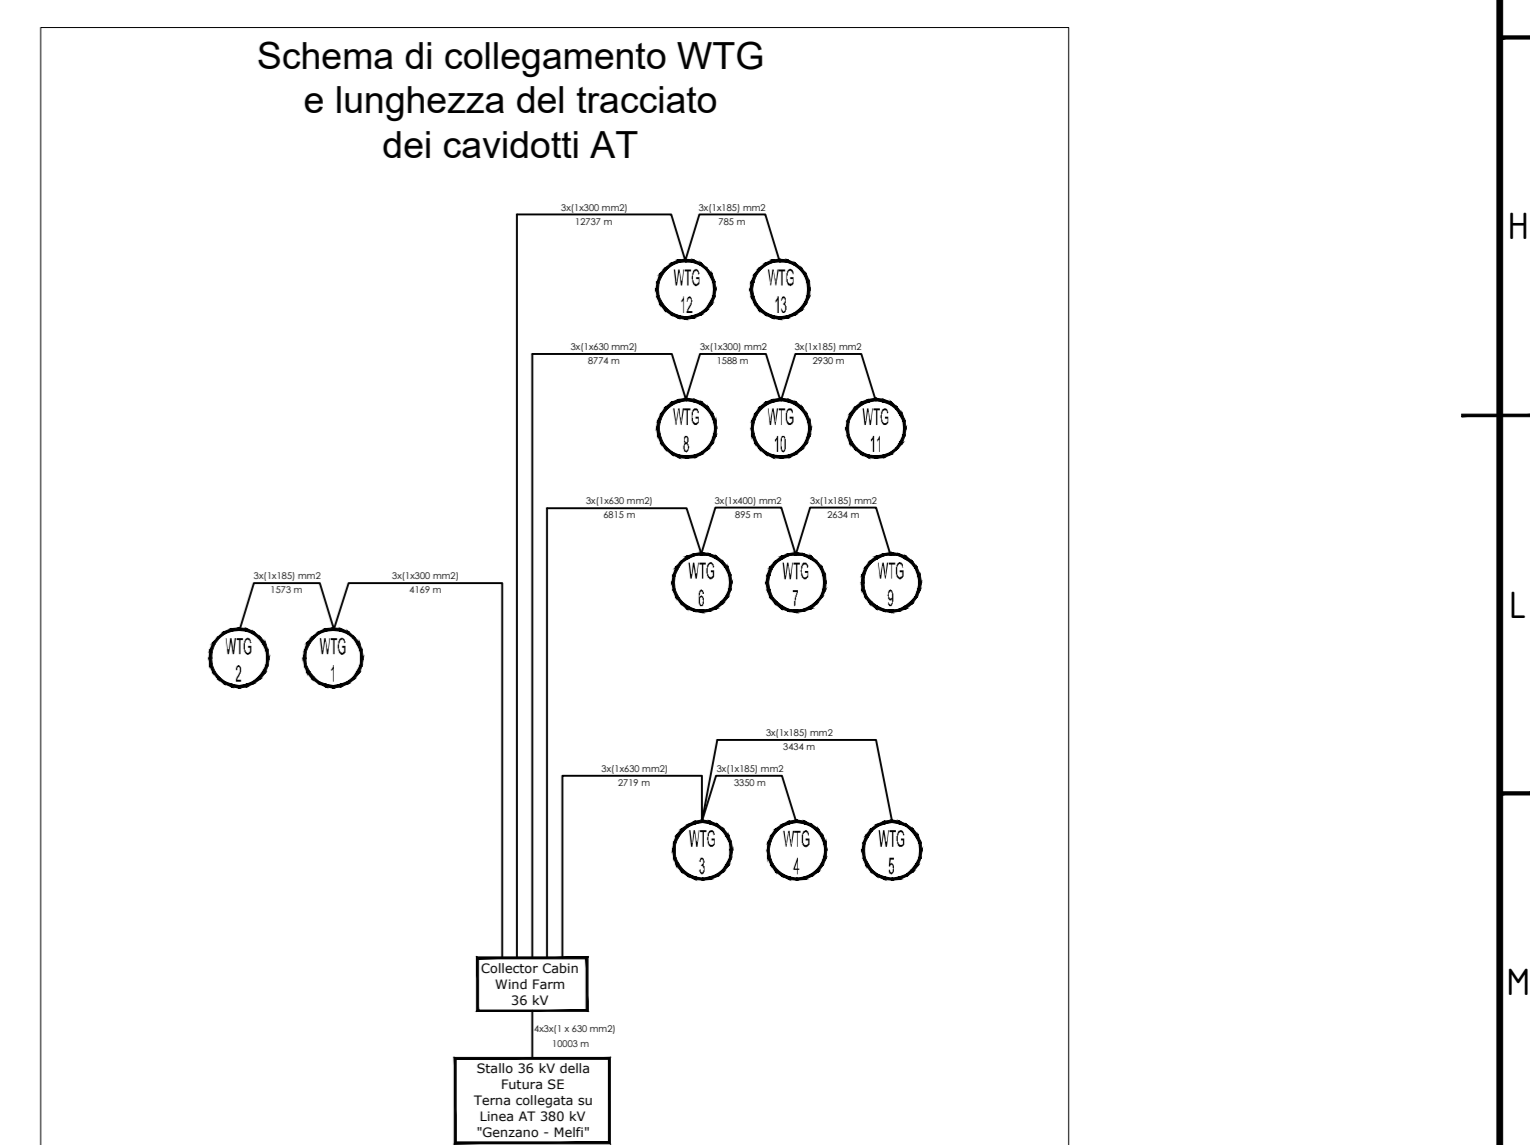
Schema di collegamento WTG
e lunghezza del tracciato
dei cavidotti AT

3x(1x300 mm2)
12737 m

3x(1x185) mm2
785 m

WTG 12

WTG 13

3x(1x630 mm2)
8774 m

3x(1x300) mm2
1588 m

3x(1x185) mm2
2930 m

WTG 8

WTG 10

WTG 11

3x(1x630 mm2)
6815 m

3x(1x400) mm2
895 m

3x(1x185) mm2
2634 m

WTG 6

WTG 7

WTG 9

3x(1x185) mm2
1573 m

3x(1x300 mm2)
4169 m

WTG 2

WTG 1

3x(1x185) mm2
3434 m

3x(1x630 mm2)
2719 m

3x(1x185) mm2
3350 m

WTG 3

WTG 4

WTG 5

Collector Cabin
Wind Farm
36 kV

4x3x(1 x 630 mm2)
10003 m

Stallo 36 kV della
Futura SE
Terna collegata su
Linea AT 380 kV
"Genzano - Melfi"

H

L

M